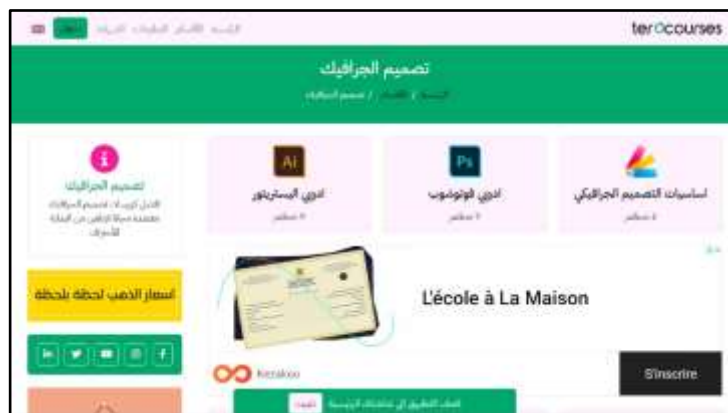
ter courses

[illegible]

تصميم الجرافيك

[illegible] / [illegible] / تصميم الجرافيك

Ai
ادوبي اليستريتور
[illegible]

Ps
ادوبي فوتوشوب
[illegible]

اساسيات التصميم الجرافيكي
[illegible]

تصميم الجرافيك
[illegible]

L'école à La Maison

أسعار الذهب لحظة بلحظة

in

Kezakoo

S'inscrire

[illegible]